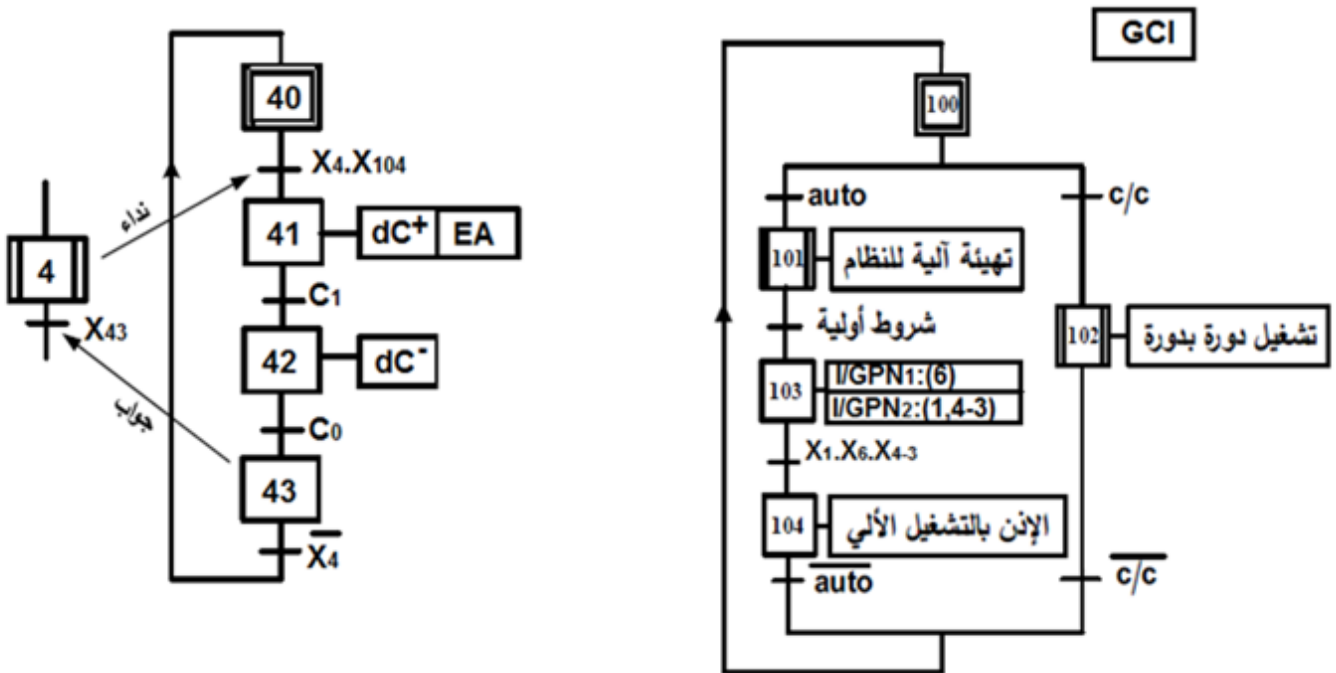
4

نداء

$X_{43}$

جواب

40

$X_4.X_{104}$

41

$dC^+$

EA

$C_1$

42

$dC^-$

$C_0$

43

$\overline{X_4}$

GCI

100

auto

c/c

101

تهيئة آلية للنظام

شروط أولية

102

تشغيل دورة بدورة

103

I/GPN1:(6)

I/GPN2:(1,4-3)

$X_1.X_6.X_{4-3}$

104

الإذن بالتشغيل الألي

$\overline{auto}$

$\overline{c/c}$